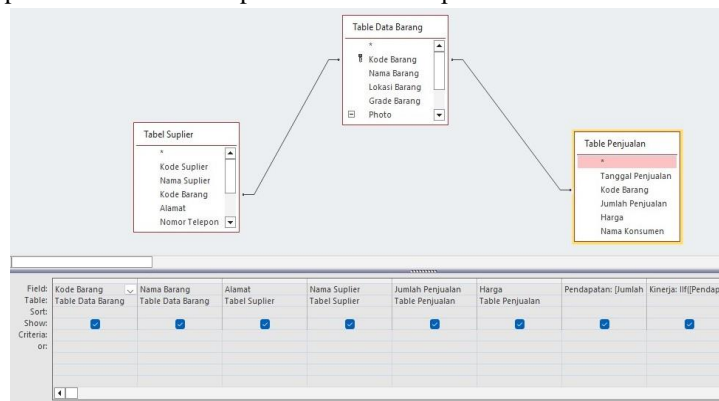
Table Data Barang
*
Kode Barang
Nama Barang
Lokasi Barang
Grade Barang
Photo

Tabel Suplier
*
Kode Suplier
Nama Suplier
Kode Barang
Alamat
Nomor Telepon

Table Penjualan
*
Tanggal Penjualan
Kode Barang
Jumlah Penjualan
Harga
Nama Konsumen

| Field: | Kode Barang | Nama Barang | Alamat | Nama Suplier | Jumlah Penjualan | Harga | Pendapatan: [Jumlah | Kinerja: IIf([Pendap |
|---|---|---|---|---|---|---|---|---|
| Table: | Table Data Barang | Table Data Barang | Tabel Suplier | Tabel Suplier | Table Penjualan | Table Penjualan | | |
| Sort: | | | | | | | | |
| Show: | ☑ | ☑ | ☑ | ☑ | ☑ | ☑ | ☑ | ☑ |
| Criteria: | | | | | | | | |
| or: | | | | | | | | |